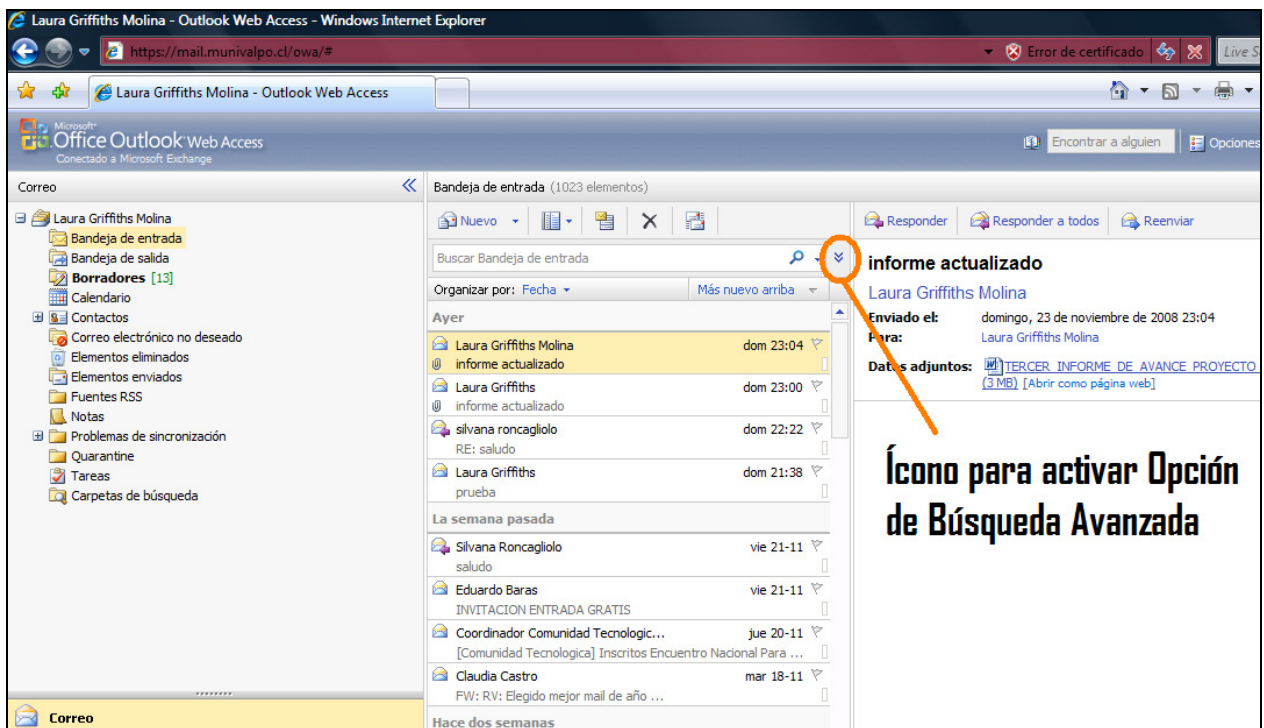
Laura Griffiths Molina - Outlook Web Access - Windows Internet Explorer

https://mail.munivalpo.cl/owa/#

Error de certificado

Live S

Laura Griffiths Molina - Outlook Web Access

Microsoft Office Outlook Web Access
Conectado a Microsoft Exchange

Encontrar a alguien

Opciones

Correo

Laura Griffiths Molina
Bandeja de entrada
Bandeja de salida
Borradores [13]
Calendario
Contactos
Correo electrónico no deseado
Elementos eliminados
Elementos enviados
Fuentes RSS
Notas
Problemas de sincronización
Quarantine
Tareas
Carpetas de búsqueda

Correo

Bandeja de entrada (1023 elementos)

Nuevo

Buscar Bandeja de entrada

Organizar por: Fecha

Más nuevo arriba

Ayer

Laura Griffiths Molina dom 23:04
informe actualizado

Laura Griffiths dom 23:00
informe actualizado

silvana roncagliolo dom 22:22
RE: saludo

Laura Griffiths dom 21:38
prueba

La semana pasada

Silvana Roncagliolo vie 21-11
saludo

Eduardo Baras vie 21-11
INVITACION ENTRADA GRATIS

Coordinador Comunidad Tecnologic... jue 20-11
[Comunidad Tecnologica] Inscritos Encuentro Nacional Para ...

Claudia Castro mar 18-11
FW: RV: Elegido mejor mail de año ...

Hace dos semanas

Responder

Responder a todos

Reenviar

informe actualizado

Laura Griffiths Molina

Enviado el: domingo, 23 de noviembre de 2008 23:04
Para: Laura Griffiths Molina
Datos adjuntos: TERCER INFORME DE AVANCE PROYECTO (3 MB) [Abrir como página web]

Ícono para activar Opción de Búsqueda Avanzada